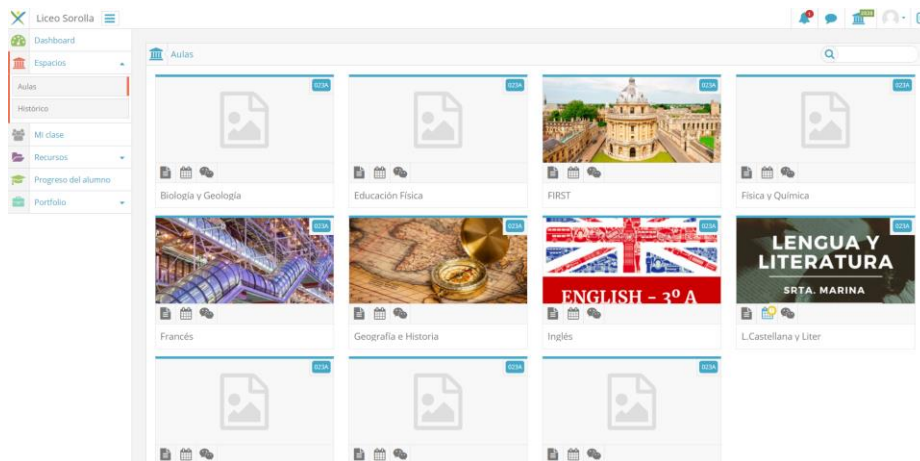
Liceo Sorolla

Dashboard
Espacios
Aulas
Histórico
Mi clase
Recursos
Progreso del alumno
Portfolio

Aulas

023A
Biología y Geología

023A
Educación Física

023A
FIRST

023A
Física y Química

023A
Francés

023A
Geografía e Historia

023A
ENGLISH - 3º A
Inglés

023A
LENGUA Y LITERATURA
SRTA. MARINA
L.Castellana y Liter

023A

023A

023A